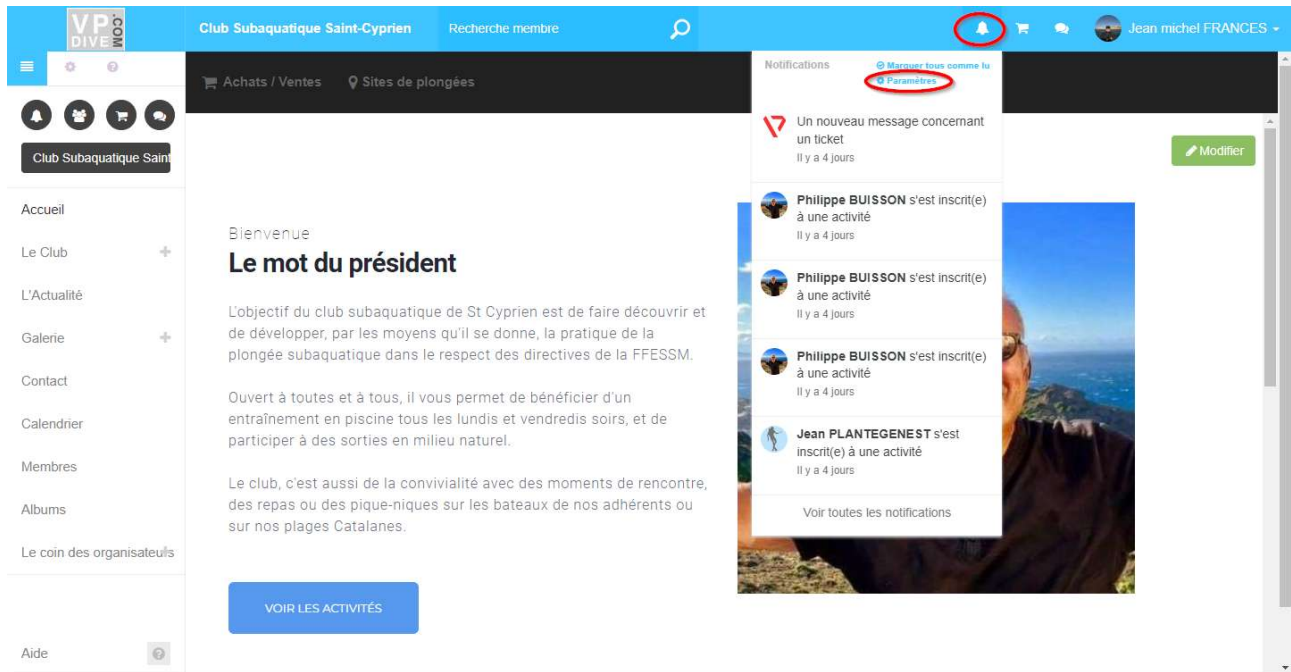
VP DIVE .COM

Club Subaquatique Saint-Cyprien

Recherche membre

Jean michel FRANCES

Club Subaquatique Saint

Accueil

Le Club

L'Actualité

Galerie

Contact

Calendrier

Membres

Albums

Le coin des organisateurs

Aide

Achats / Ventes

Sites de plongées

Notifications

Marquer tous comme lu

Paramètres

Un nouveau message concernant un ticket
Il y a 4 jours

Philippe BUISSON s'est inscrit(e) à une activité
Il y a 4 jours

Philippe BUISSON s'est inscrit(e) à une activité
Il y a 4 jours

Philippe BUISSON s'est inscrit(e) à une activité
Il y a 4 jours

Jean PLANTEGENEST s'est inscrit(e) à une activité
Il y a 4 jours

Voir toutes les notifications

Modifier

Bienvenue

Le mot du président

L'objectif du club subaquatique de St Cyprien est de faire découvrir et de développer, par les moyens qu'il se donne, la pratique de la plongée subaquatique dans le respect des directives de la FFESSM.

Ouvert à toutes et à tous, il vous permet de bénéficier d'un entraînement en piscine tous les lundis et vendredis soirs, et de participer à des sorties en milieu naturel.

Le club, c'est aussi de la convivialité avec des moments de rencontre, des repas ou des pique-niques sur les bateaux de nos adhérents ou sur nos plages Catalanes.

VOIR LES ACTIVITÉS